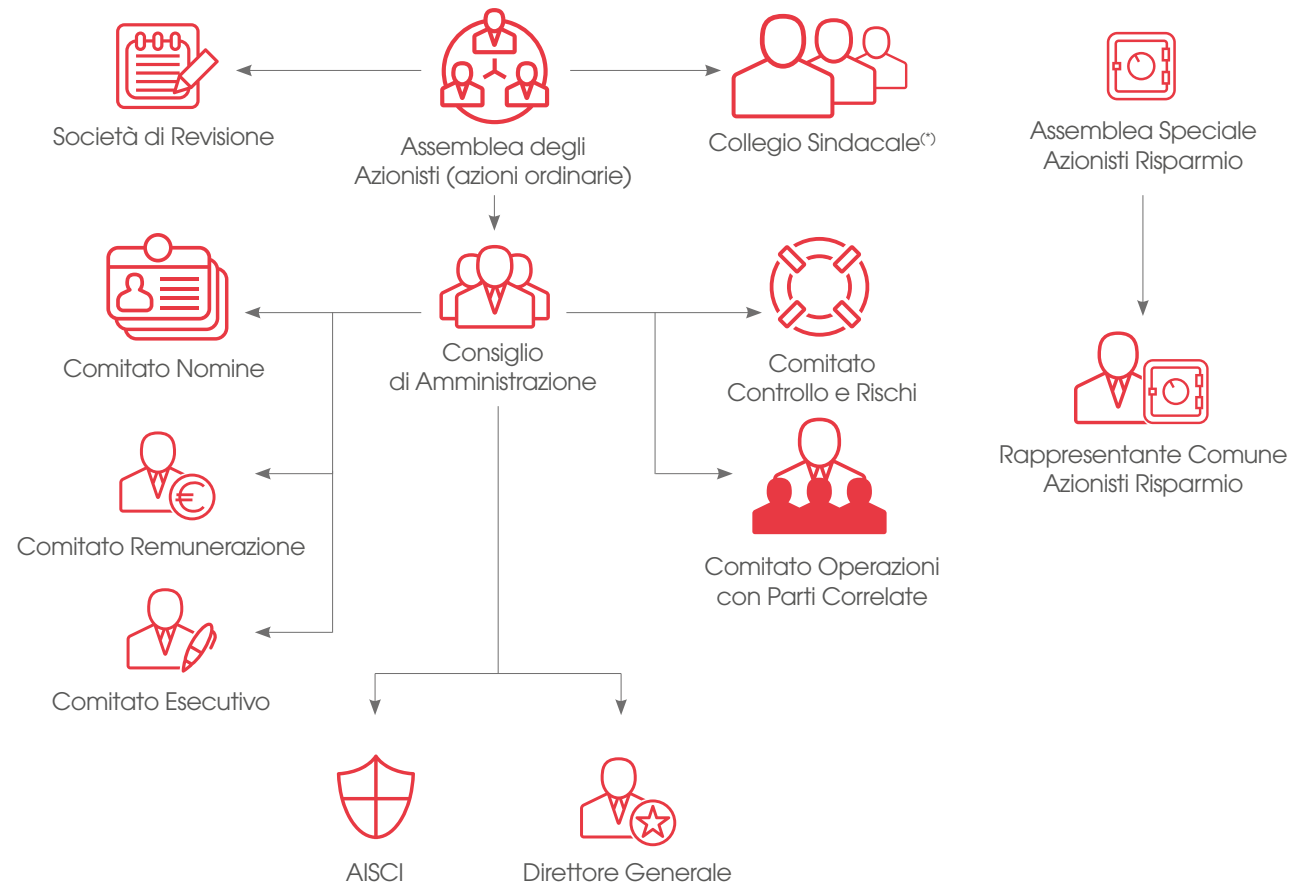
Società di Revisione

Assemblea degli Azionisti (azioni ordinarie)

Collegio Sindacale$^{(*)}$

Assemblea Speciale Azionisti Risparmio

Comitato Nomine

Consiglio di Amministrazione

Comitato Controllo e Rischi

Rappresentante Comune Azionisti Risparmio

Comitato Remunerazione

Comitato Operazioni con Parti Correlate

Comitato Esecutivo

AISCI

Direttore Generale